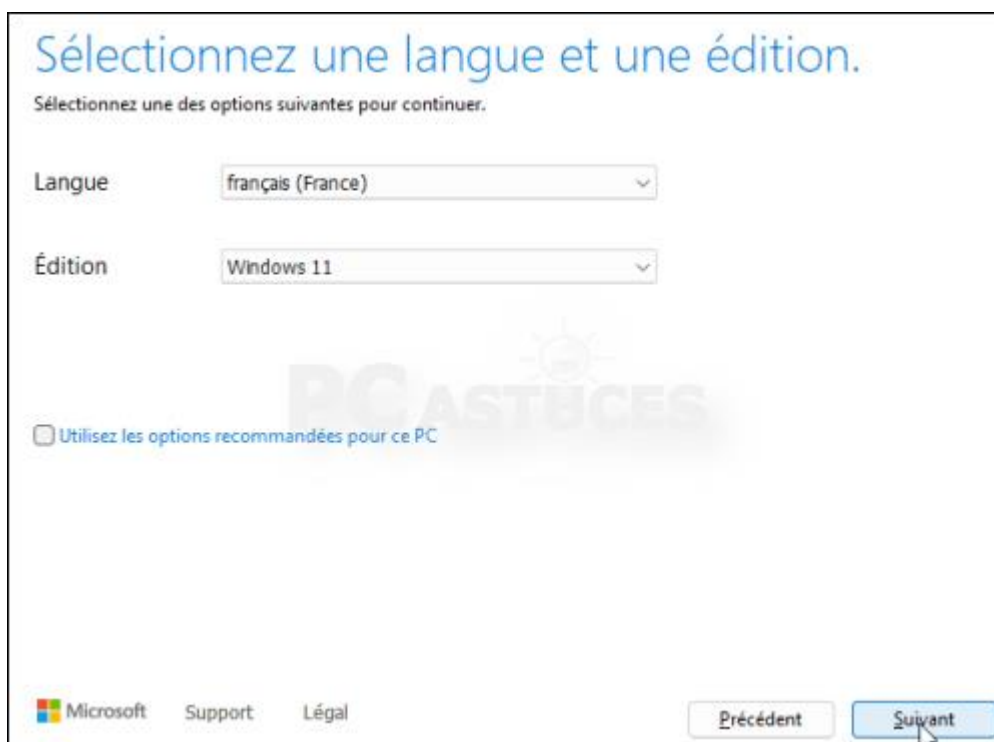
Sélectionnez une langue et une édition.

Sélectionnez une des options suivantes pour continuer.

Langue
français (France)

Édition
Windows 11

PC ASTUCES

Utilisez les options recommandées pour ce PC

Microsoft Support Légal

Précédent
Suivant